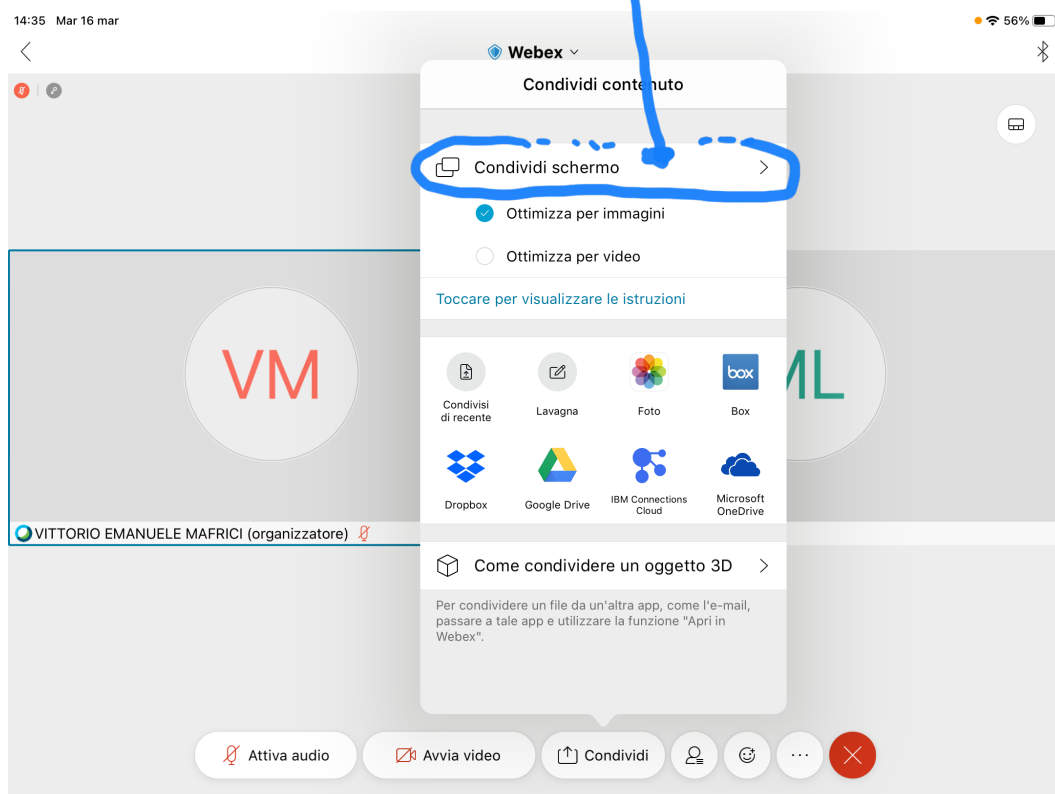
14:35 Mar 16 mar

56%

Webex

Condividi contenuto

Condividi schermo

Ottimizza per immagini

Ottimizza per video

Toccare per visualizzare le istruzioni

VM

ML

Condivisi di recente

Lavagna

Foto

Box

box

Dropbox

Google Drive

IBM Connections Cloud

Microsoft OneDrive

VITTORIO EMANUELE MAFRICI (organizzatore)

Come condividere un oggetto 3D

Per condividere un file da un'altra app, come l'e-mail, passare a tale app e utilizzare la funzione "Apri in Webex".

Attiva audio

Avvia video

Condividi